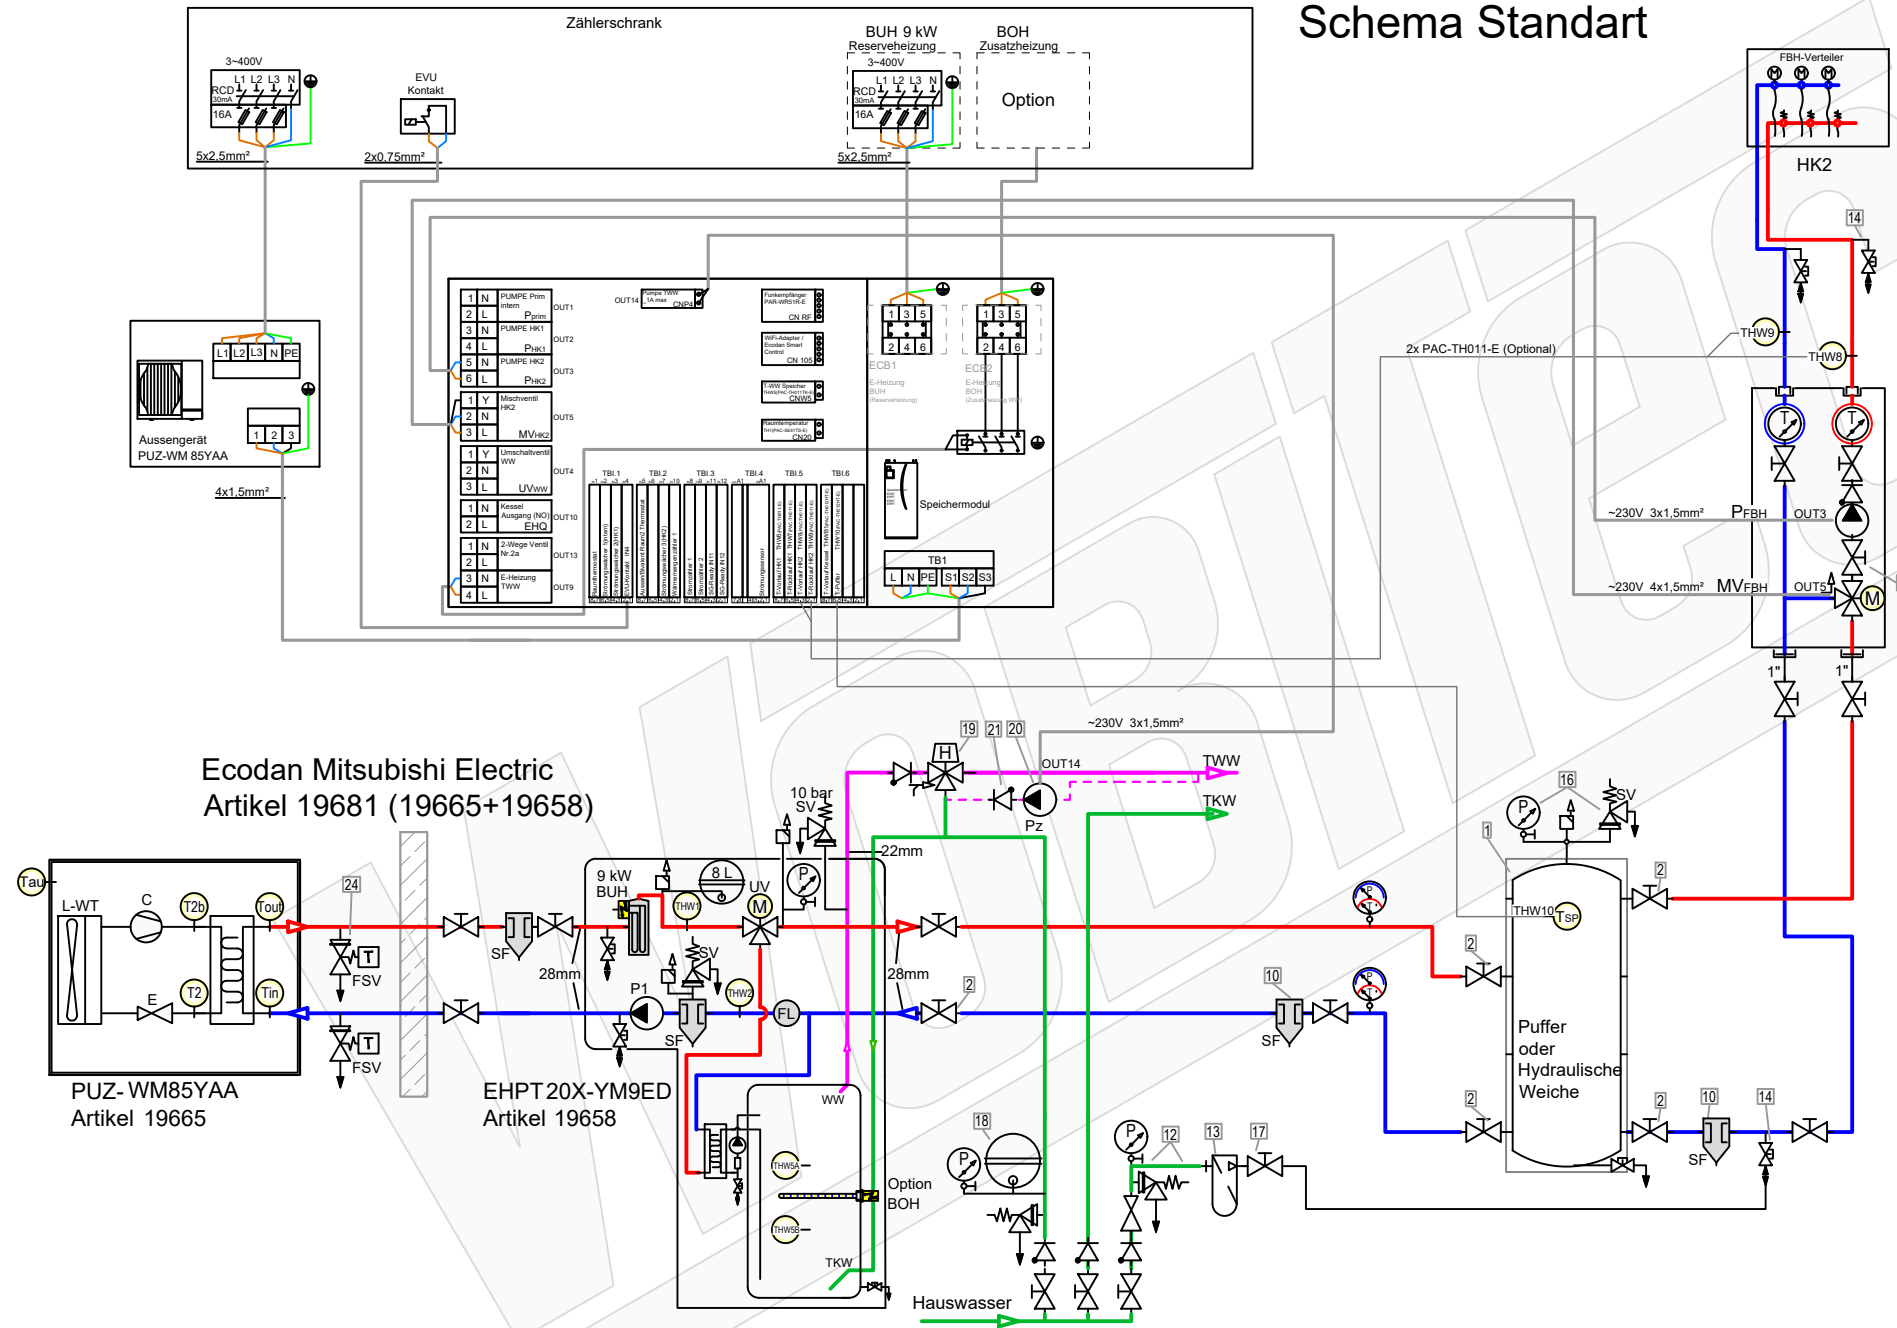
Schema Standart

Zählerschrank

3~400V
L1 L2 L3 N
RCD 30mA
16A
5x2,5mm²

EVU Kontakt
2x0,75mm²

BUH 9 kW Reserveheizung
3~400V
L1 L2 L3 N
RCD 30mA
16A
5x2,5mm²

BOH Zusatzheizung
Option

FBH-Verteiler
HK2

L1 L2 L3 N PE
1 2 3
Aussengerät PUZ-WM 85YAA
4x1,5mm²

1 N PUMPE Prim intern Pprim OUT1
2 L
3 N PUMPE HK1 OUT2
4 L PHK1
5 N PUMPE HK2 OUT3
6 L PHK2
1 Y Mischventil HK2 OUT5
2 N
3 L MVHK2
1 Y Umschaltventil WW OUT4
2 N
3 L UVWW
1 N Kessel Ausgang (NO) OUT10
2 L EHQ
1 N 2-Wege Ventil Nr.2a OUT13
2 L
3 N E-Heizung TWW OUT9
4 L

OUT14 Pumpe TWW 1A max CNP4
Funkempfänger PAR-WR51R-E CN RF
WiFi-Adapter / Ecodan Smart Control CN 105
T-WW Speicher CNW5
Raumtemperatur CN20

TBI.1 TBI.2 TBI.3 TBI.4 TBI.5 TBI.6

ECB1 E-Heizung BUH (Reserveheizung)
ECB2 E-Heizung BOH (Zusatzheizung WW)
1 3 5
2 4 6

Speichermodul
TB1
L N PE S1 S2 S3

2x PAC-TH011-E (Optional)
THW9
THW8
14
~230V 3x1,5mm² PFBH OUT3
~230V 4x1,5mm² MVFBH OUT5
M
1" 1"

~230V 3x1,5mm²
19 21 20
H
OUT14
TWW
TKW
Pz
10 bar SV

Ecodan Mitsubishi Electric
Artikel 19681 (19665+19658)

Tau
L-WT
C
T2b
Tout
E
T2
Tin
PUZ- WM85YAA
Artikel 19665

24
T FSV
T FSV
SF
28mm

9 kW BUH
8 L
UV
M
THW1
P
22mm
SV
P1
THW2
FL
SF
28mm
2
EHPT20X-YM9ED
Artikel 19658
WW
THWSA
THWSB
TKW
Option BOH

18
P
Hauswasser
P
12
13
17

1
P
16
SV
2
THW10
TSP
2
10
SF
Puffer oder Hydraulische Weiche
2
2
10
14
SF